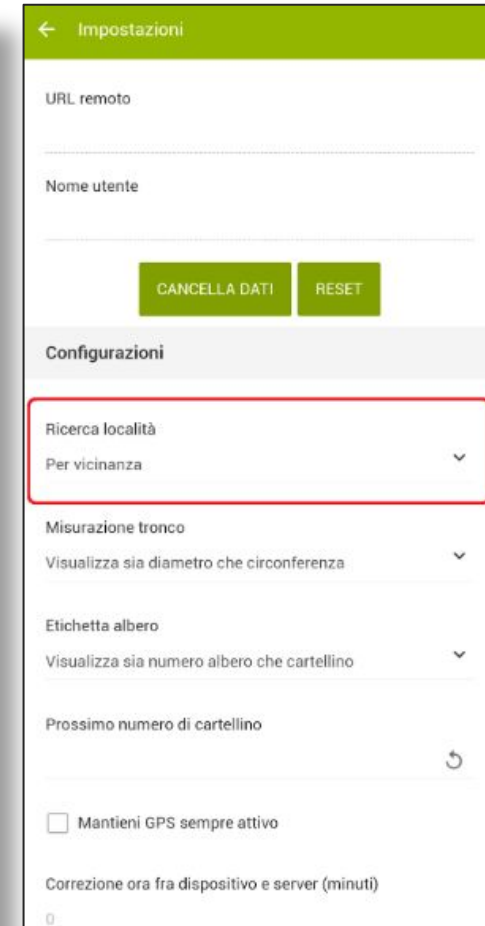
← Impostazioni

URL remoto

Nome utente

CANCELLA DATI

RESET

Configurazioni

Ricerca località

Per vicinanza

Misurazione tronco

Visualizza sia diametro che circonferenza

Etichetta albero

Visualizza sia numero albero che cartellino

Prossimo numero di cartellino

Mantieni GPS sempre attivo

Correzione ora fra dispositivo e server (minuti)

0